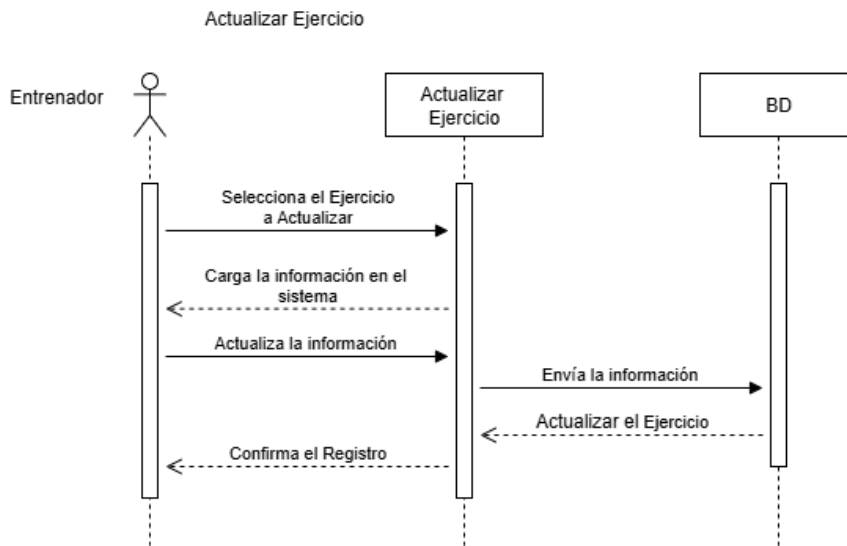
Actualizar Ejercicio

Entrenador

Actualizar Ejercicio

BD

Selecciona el Ejercicio a Actualizar

Carga la información en el sistema

Actualiza la información

Envía la información

Actualizar el Ejercicio

Confirma el Registro